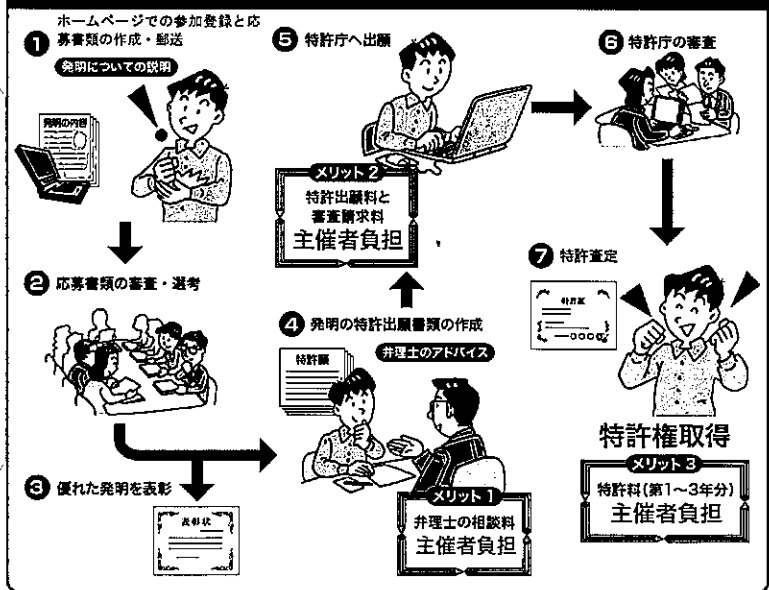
❶ ホームページでの参加登録と応募書類の作成・郵送

発明についての説明

発明の内容

❷ 応募書類の審査・選考

❸ 優れた発明を表彰

表彰状

❹ 発明の特許出願書類の作成

弁理士のアドバイス

特許願

メリット 1
弁理士の相談料
主催者負担

❺ 特許庁へ出願

メリット 2
特許出願料と審査請求料
主催者負担

❻ 特許庁の審査

❼ 特許査定

特許証

特許権取得

メリット 3
特許料(第1〜3年分)
主催者負担